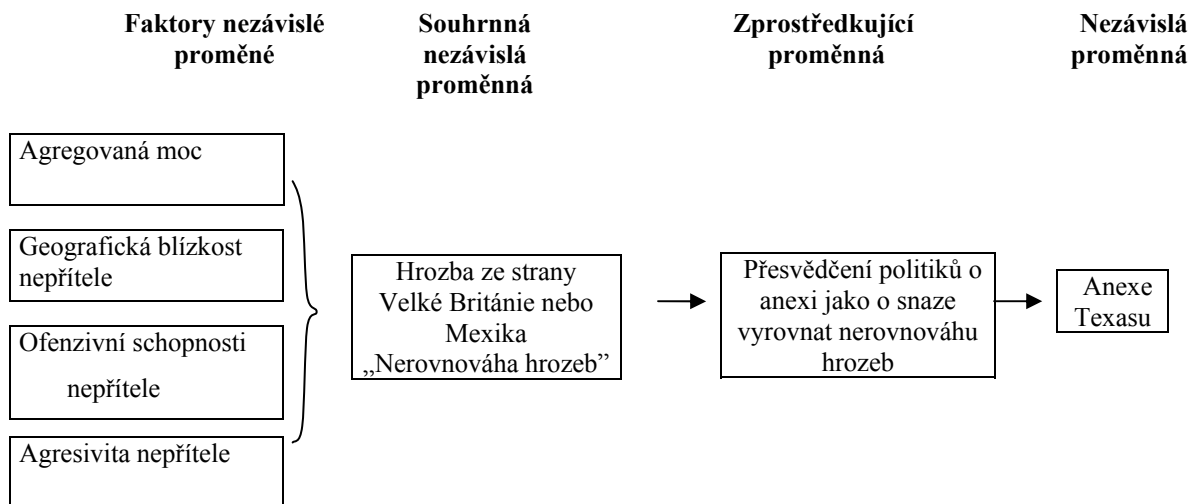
Faktory nezávislé proměné

Souhrnná nezávislá proměnná

Zprostředkující proměnná

Nezávislá proměnná

Agregovaná moc

Geografická blízkost nepřítele

Ofenzivní schopnosti nepřítele

Agresivita nepřítele

Hrozba ze strany Velké Británie nebo Mexika „Nerovnováha hrozeb"

Přesvědčení politiků o anexi jako o snaze vyrovnat nerovnováhu hrozeb

Anexe Texasu